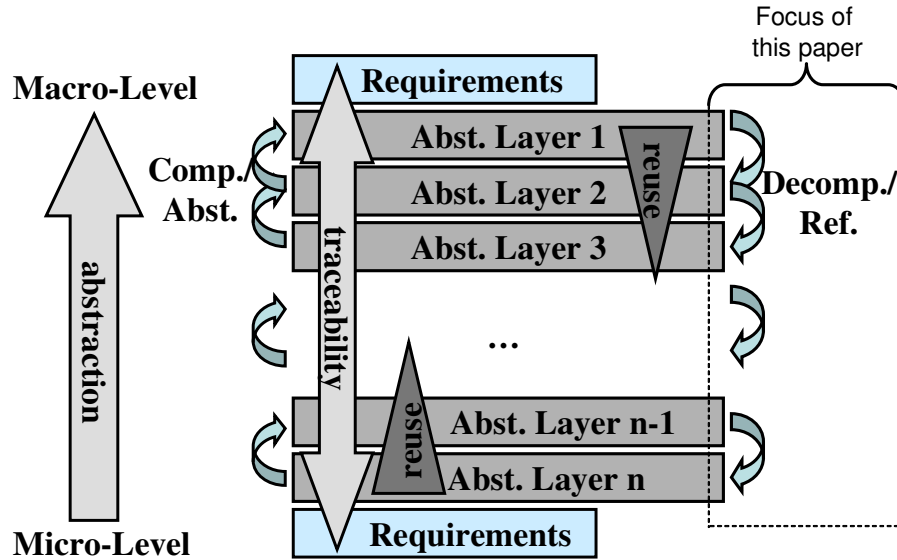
Focus of this paper

Macro-Level

Requirements

Abst. Layer 1

Comp./ Abst.

Abst. Layer 2

Decomp./ Ref.

Abst. Layer 3

reuse

traceability

abstraction

...

Abst. Layer n-1

reuse

Abst. Layer n

Requirements

Micro-Level